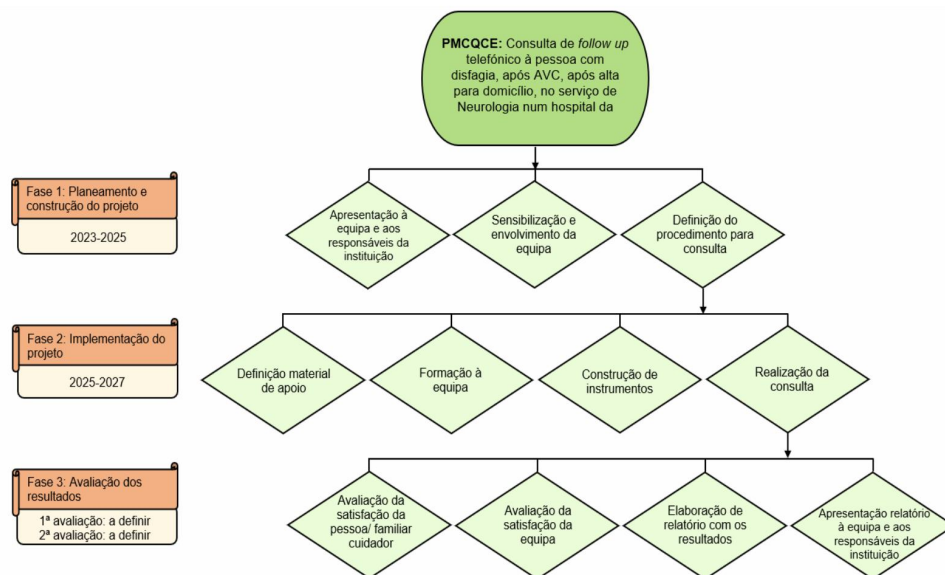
**PMCQCE:** Consulta de *follow up* telefónico à pessoa com disfagia, após AVC, após alta para domicílio, no serviço de Neurologia num hospital da

Fase 1: Planeamento e construção do projeto

2023-2025

Apresentação à equipa e aos responsáveis da instituição

Sensibilização e envolvimento da equipa

Definição do procedimento para consulta

Fase 2: Implementação do projeto

2025-2027

Definição material de apoio

Formação à equipa

Construção de instrumentos

Realização da consulta

Fase 3: Avaliação dos resultados

1ª avaliação: a definir
2ª avaliação: a definir

Avaliação da satisfação da pessoa/ familiar cuidador

Avaliação da satisfação da equipa

Elaboração de relatório com os resultados

Apresentação relatório à equipa e aos responsáveis da instituição